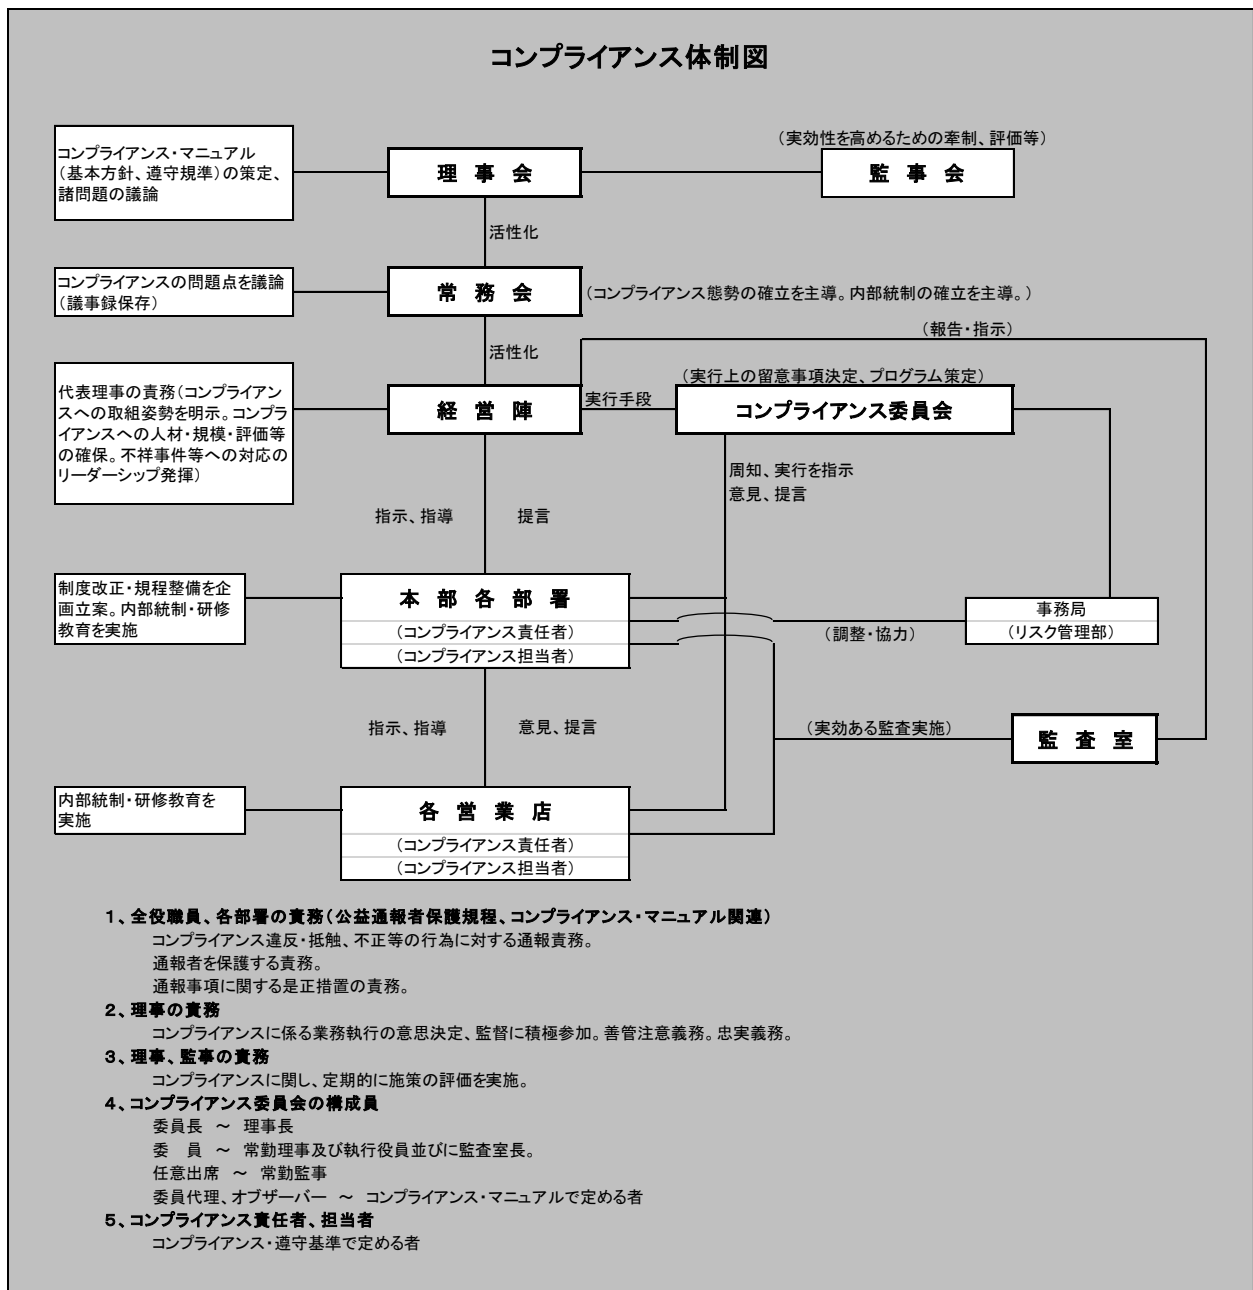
コンプライアンス体制図

コンプライアンス・マニュアル（基本方針、遵守規準）の策定、諸問題の議論

理 事 会

（実効性を高めるための牽制、評価等）

監 事 会

活性化

コンプライアンスの問題点を議論（議事録保存）

常 務 会

（コンプライアンス態勢の確立を主導。内部統制の確立を主導。）

（報告・指示）

活性化

（実行上の留意事項決定、プログラム策定）

代表理事の責務（コンプライアンスへの取組姿勢を明示。コンプライアンスへの人材・規模・評価等の確保。不祥事件等への対応のリーダーシップ発揮）

経 営 陣

実行手段

コンプライアンス委員会

周知、実行を指示
意見、提言

指示、指導

提言

制度改正・規程整備を企画立案。内部統制・研修教育を実施

本 部 各 部 署
（コンプライアンス責任者）
（コンプライアンス担当者）

（調整・協力）

事務局
（リスク管理部）

指示、指導

意見、提言

（実効ある監査実施）

監 査 室

内部統制・研修教育を実施

各 営 業 店
（コンプライアンス責任者）
（コンプライアンス担当者）

1、全役職員、各部署の責務（公益通報者保護規程、コンプライアンス・マニュアル関連）
コンプライアンス違反・抵触、不正等の行為に対する通報責務。
通報者を保護する責務。
通報事項に関する是正措置の責務。
2、理事の責務
コンプライアンスに係る業務執行の意思決定、監督に積極参加。善管注意義務。忠実義務。
3、理事、監事の責務
コンプライアンスに関し、定期的に施策の評価を実施。
4、コンプライアンス委員会の構成員
委員長 ～ 理事長
委 員 ～ 常勤理事及び執行役員並びに監査室長。
任意出席 ～ 常勤監事
委員代理、オブザーバー ～ コンプライアンス・マニュアルで定める者
5、コンプライアンス責任者、担当者
コンプライアンス・遵守基準で定める者